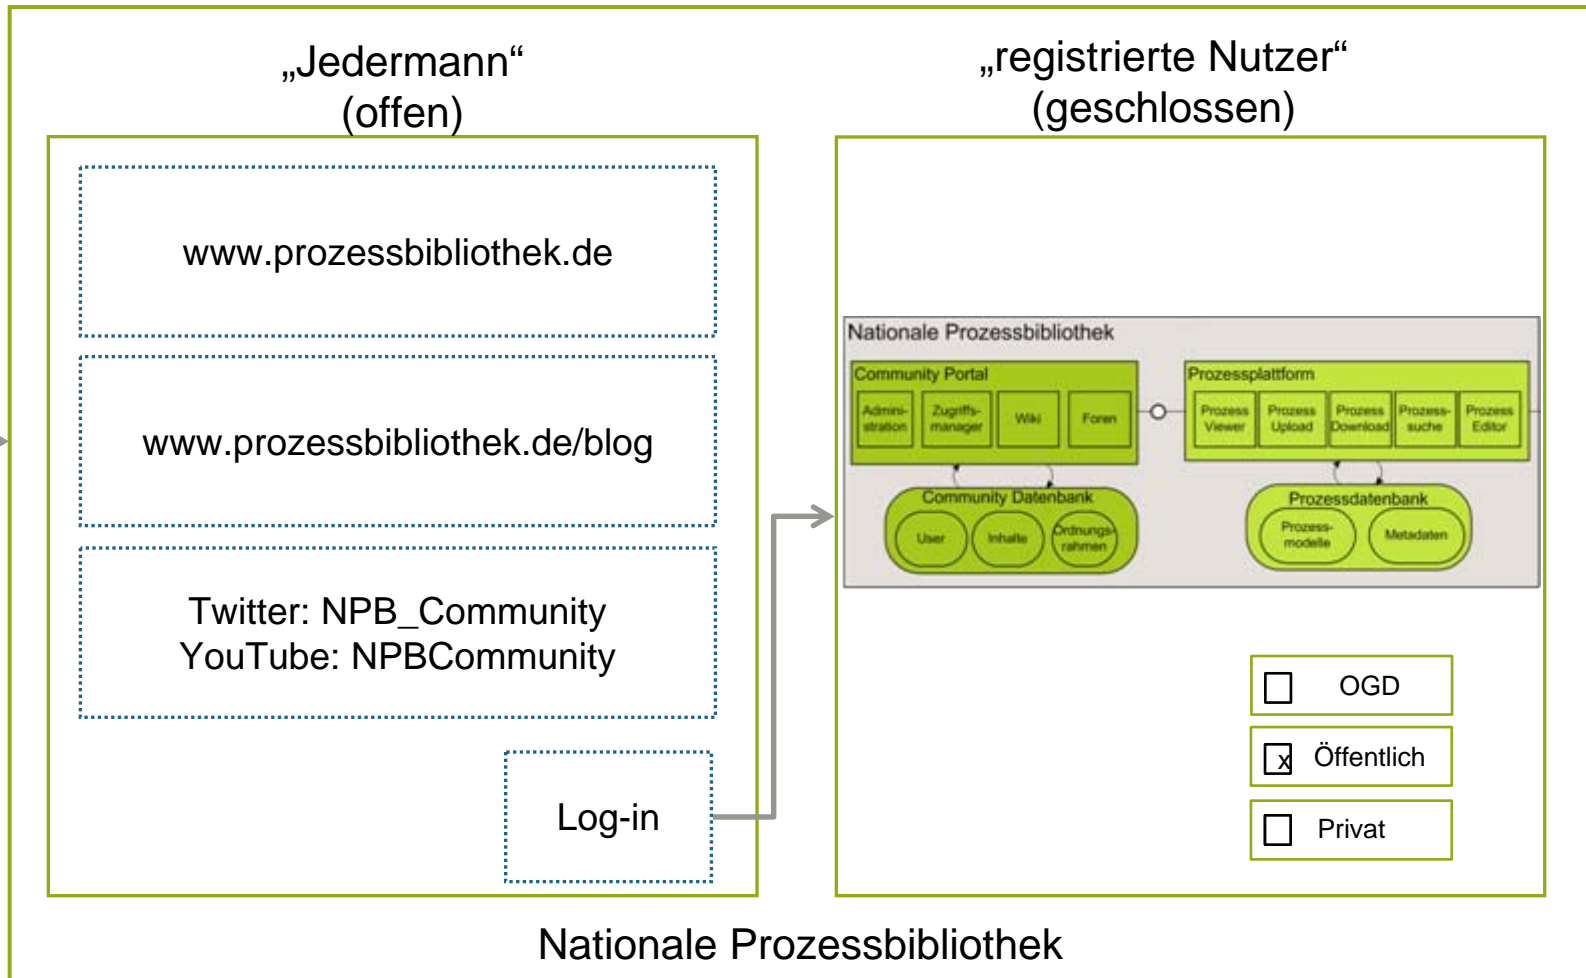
„Jedermann“
(offen)

www.prozessbibliothek.de

www.prozessbibliothek.de/blog

Twitter: NPB_Community
YouTube: NPBCommunity

Log-in

„registrierte Nutzer“
(geschlossen)

Nationale Prozessbibliothek

Community Portal

Administration

Zugriffsmanager

Wiki

Foren

Prozessplattform

Prozess Viewer

Prozess Upload

Prozess Download

Prozesssuche

Prozess Editor

Community Datenbank

User

Inhalte

Ordnungsrahmen

Prozessdatenbank

Prozessmodelle

Metadaten

OGD

x Öffentlich

Privat

Nationale Prozessbibliothek